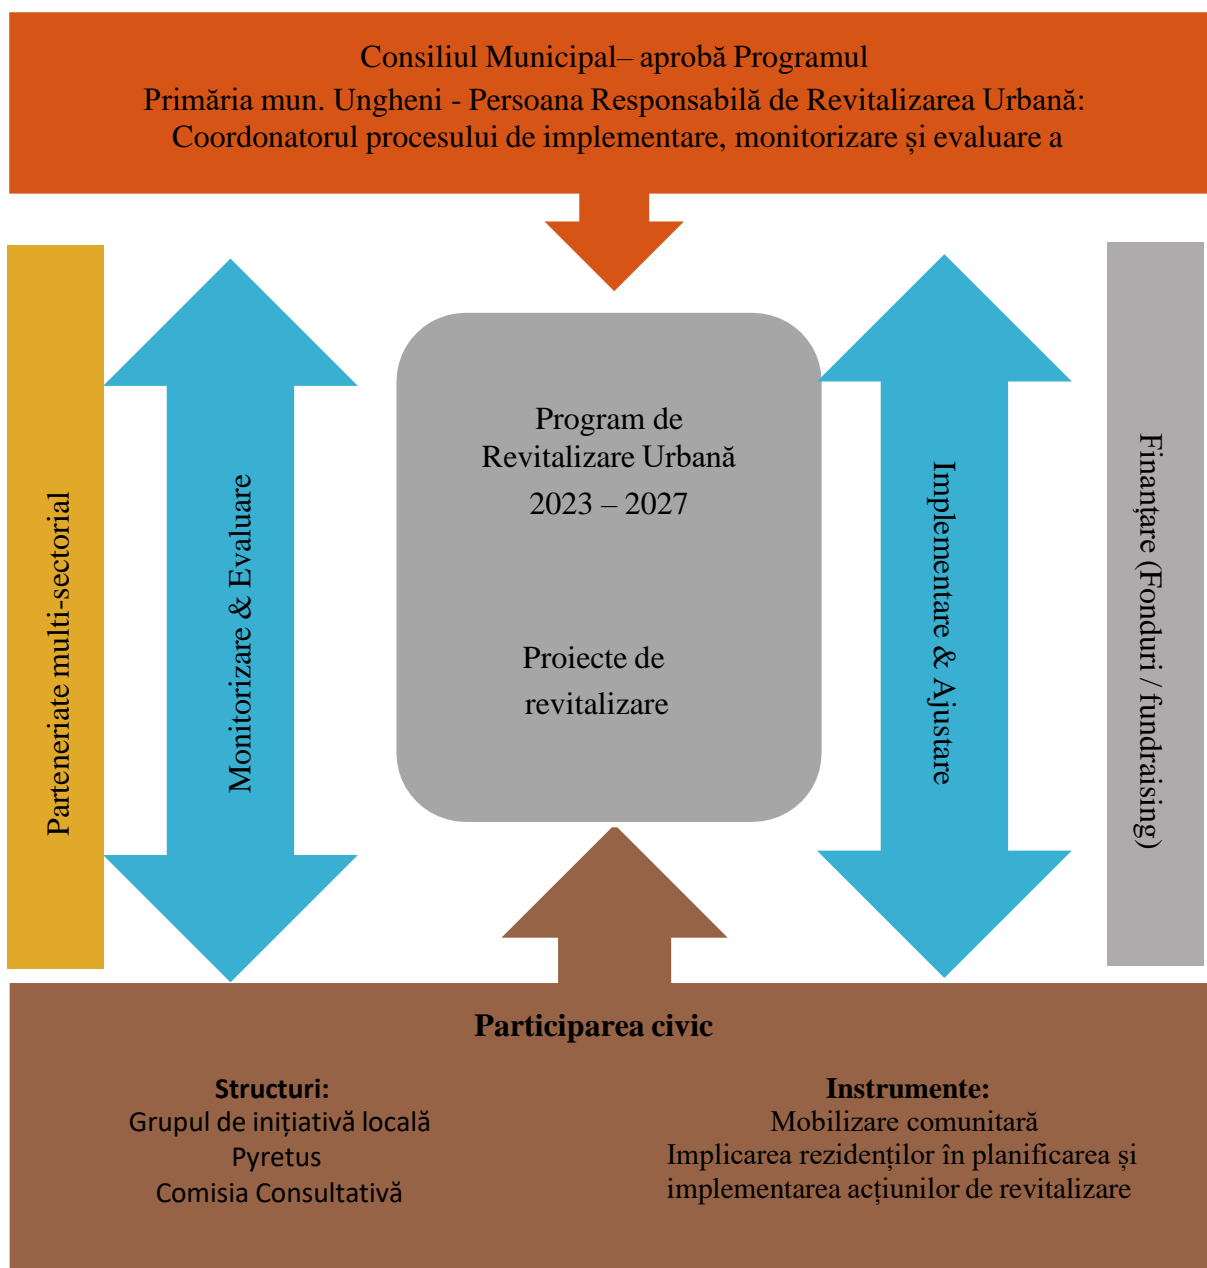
Consiliul Municipal– aprobă Programul
Primăria mun. Ungheni - Persoana Responsabilă de Revitalizarea Urbană: Coordonatorul procesului de implementare, monitorizare și evaluare a

Parteneriate multi-sectorial

Monitorizare & Evaluare

Program de Revitalizare Urbană 2023 – 2027

Proiecte de revitalizare

Implementare & Ajustare

Finanțare (Fonduri / fundraising)

Participarea civic

Structuri:
Grupul de inițiativă locală
Pyretus
Comisia Consultativă

Instrumente:
Mobilizare comunitară
Implicarea rezidenților în planificarea și implementarea acțiunilor de revitalizare